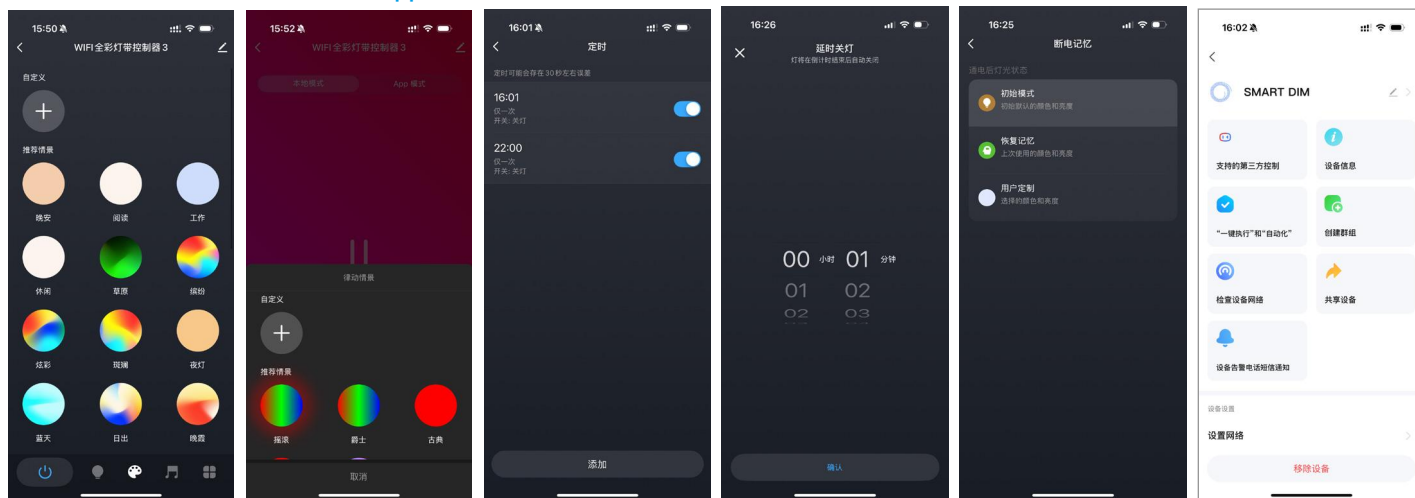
15:50
WIFI全彩灯带控制器3
自定义
推荐情景
晚安
阅读
工作
休闲
草原
缤纷
炫彩
斑斓
夜灯
蓝天
日出
晚霞

15:52
WIFI全彩灯带控制器3
本地模式
App 模式
律动情景
自定义
推荐情景
摇滚
爵士
古典
取消

16:01
定时
定时可能会存在30秒左右误差
16:01
仅一次
开关: 关灯
22:00
仅一次
开关: 关灯
添加

16:26
延时关灯
灯将在倒计时结束后自动关闭
00 小时 01 分钟
01 02
02 03
确认

16:25
断电记忆
通电后灯光状态
初始模式
初始默认的颜色和亮度
恢复记忆
上次使用的颜色和亮度
用户定制
选择的颜色和亮度

16:02
SMART DIM
支持的第三方控制
设备信息
"一键执行"和"自动化"
创建群组
检查设备网络
共享设备
设备告警电话短信通知
设备设置
设置网络
移除设备